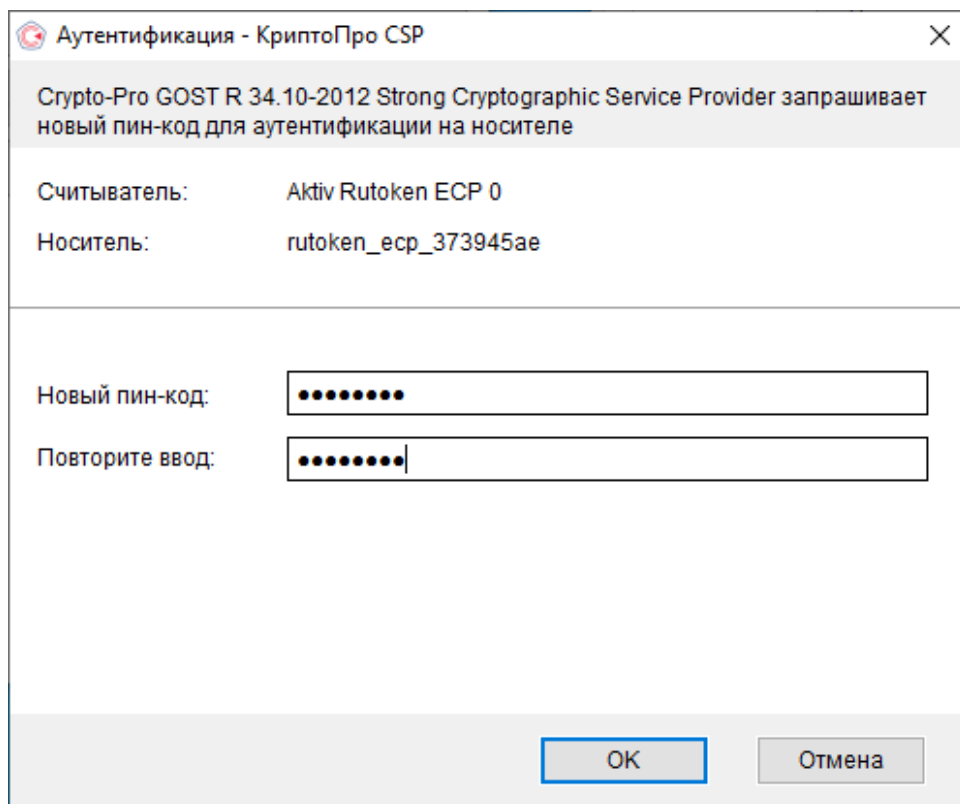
Аутентификация - КриптоПро CSP

×

Crypto-Pro GOST R 34.10-2012 Strong Cryptographic Service Provider запрашивает новый пин-код для аутентификации на носителе

Считыватель: Aktiv Rutoken ECP 0

Носитель: rutoken_ecp_373945ae

Новый пин-код: ••••••••

Повторите ввод: ••••••••

OK

Отмена